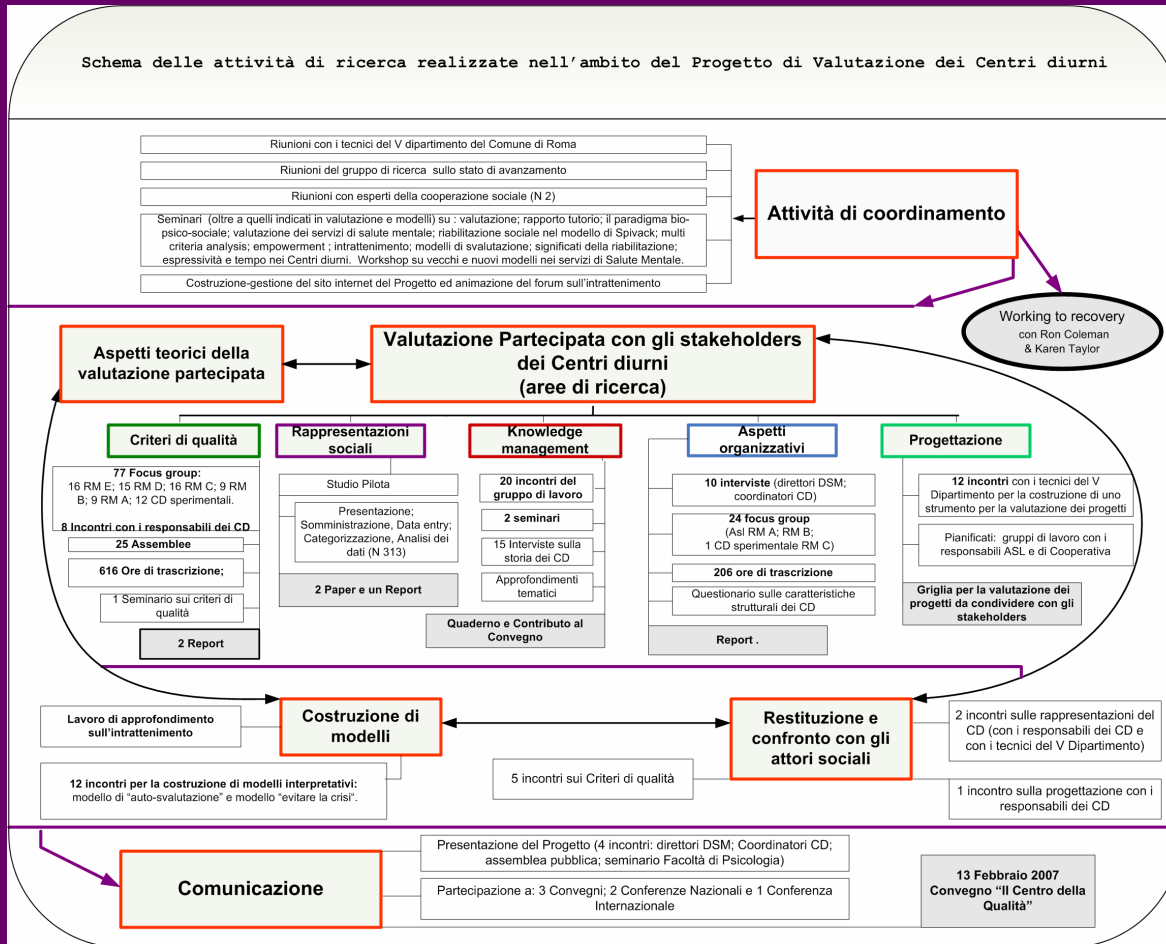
Schema delle attività di ricerca realizzate nell'ambito del Progetto di Valutazione dei Centri diurni

Riunioni con i tecnici del V dipartimento del Comune di Roma

Riunioni del gruppo di ricerca sullo stato di avanzamento

Riunioni con esperti della cooperazione sociale (N 2)

Seminari (oltre a quelli indicati in valutazione e modelli) su : valutazione; rapporto tutorio; il paradigma bio-psico-sociale; valutazione dei servizi di salute mentale; riabilitazione sociale nel modello di Spivack; multi criteria analysis; empowerment ; intrattenimento; modelli di svalutazione; significati della riabilitazione; espressività e tempo nei Centri diurni. Workshop su vecchi e nuovi modelli nei servizi di Salute Mentale.

Costruzione-gestione del sito internet del Progetto ed animazione del forum sull'intrattenimento

Attività di coordinamento

Working to recovery
con Ron Coleman
& Karen Taylor

Aspetti teorici della valutazione partecipata

Valutazione Partecipata con gli stakeholders dei Centri diurni
(aree di ricerca)

Criteri di qualità

77 Focus group:
16 RM E; 15 RM D; 16 RM C; 9 RM B; 9 RM A; 12 CD sperimentali.

8 Incontri con i responsabili dei CD

25 Assemblee

616 Ore di trascrizione;

1 Seminario sui criteri di qualità

2 Report

Rappresentazioni sociali

Studio Pilota

Presentazione; Somministrazione, Data entry; Categorizzazione, Analisi dei dati (N 313)

2 Paper e un Report

Knowledge management

20 incontri del gruppo di lavoro

2 seminari

15 Interviste sulla storia dei CD

Approfondimenti tematici

Quaderno e Contributo al Convegno

Aspetti organizzativi

10 interviste (direttori DSM; coordinatori CD)

24 focus group
(Asl RM A; RM B;
1 CD sperimentale RM C)

206 ore di trascrizione

Questionario sulle caratteristiche strutturali dei CD

Report .

Progettazione

12 incontri con i tecnici del V Dipartimento per la costruzione di uno strumento per la valutazione dei progetti

Pianificati: gruppi di lavoro con i responsabili ASL e di Cooperativa

Griglia per la valutazione dei progetti da condividere con gli stakeholders

Lavoro di approfondimento sull'intrattenimento

Costruzione di modelli

12 incontri per la costruzione di modelli interpretativi: modello di "auto-svalutazione" e modello "evitare la crisi".

Restituzione e confronto con gli attori sociali

2 incontri sulle rappresentazioni del CD (con i responsabili dei CD e con i tecnici del V Dipartimento)

5 incontri sui Criteri di qualità

1 incontro sulla progettazione con i responsabili dei CD

Comunicazione

Presentazione del Progetto (4 incontri: direttori DSM; Coordinatori CD; assemblea pubblica; seminario Facoltà di Psicologia)

Partecipazione a: 3 Convegni; 2 Conferenze Nazionali e 1 Conferenza Internazionale

13 Febbraio 2007
Convegno "Il Centro della Qualità"